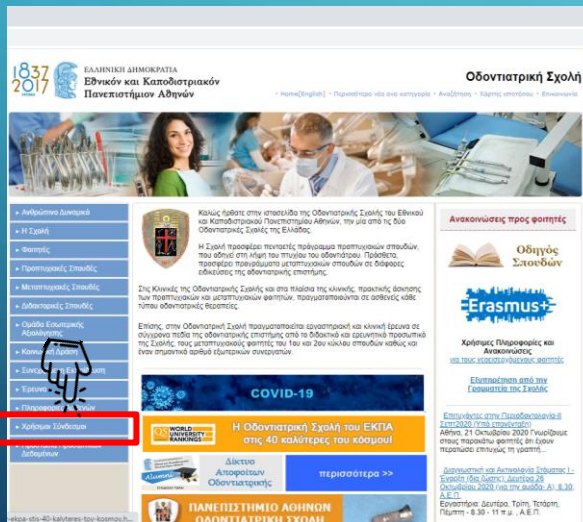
1837 2017 ΕΛΛΗΝΙΚΗ ΔΗΜΟΚΡΑΤΙΑ
Εθνικόν και Καποδιστριακόν Πανεπιστήμιον Αθηνών

Οδοντιατρική Σχολή

• Home(English) • Περισσότερα νέα ανά κατηγορία • Αναζήτηση • Χάρτης ιστοτόπου • Επικοινωνία

• Ανθρώπινο Δυναμικό
• Η Σχολή
• Φοιτητές
• Προπτυχιακές Σπουδές
• Μεταπτυχιακές Σπουδές
• Διδακτορικές Σπουδές
• Ομάδα Εσωτερικής Αξιολόγησης
• Κ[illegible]
• Σ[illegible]
• Ερευν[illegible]
• Πληροφορ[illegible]
• Χρήσιμοι Σύνδεσμοι
• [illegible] Δεδομένων

Καλώς ήρθατε στην ιστοσελίδα της Οδοντιατρικής Σχολής του Εθνικού και Καποδιστριακού Πανεπιστημίου Αθηνών, την μία από τις δύο Οδοντιατρικές Σχολές της Ελλάδος.

Η Σχολή προσφέρει πενταετές πρόγραμμα προπτυχιακών σπουδών, που οδηγεί στη λήψη του πτυχίου του οδοντιάτρου. Πρόσθετα, προσφέρει προγράμματα μεταπτυχιακών σπουδών σε διάφορες ειδικεύσεις της οδοντιατρικής επιστήμης.

Στις Κλινικές της Οδοντιατρικής Σχολής και στα πλαίσια της κλινικής πρακτικής άσκησης των προπτυχιακών και μεταπτυχιακών φοιτητών, πραγματοποιούνται σε ασθενείς κάθε τύπου οδοντιατρικές θεραπείες.

Επίσης, στην Οδοντιατρική Σχολή πραγματοποιείται εργαστηριακή και κλινική έρευνα σε σύγχρονα πεδία της οδοντιατρικής επιστήμης από το διδακτικό και ερευνητικό προσωπικό της Σχολής, τους μεταπτυχιακούς φοιτητές του του και 3ου κύκλου σπουδών καθώς και έναν σημαντικό αριθμό εξωτερικών συνεργατών.

COVID-19

QS WORLD UNIVERSITY RANKINGS
Η Οδοντιατρική Σχολή του ΕΚΠΑ στις 40 καλύτερες του κόσμου!

Alumni Δίκτυο Αποφοίτων Οδοντιατρικής

περισσότερα >>

ΠΑΝΕΠΙΣΤΗΜΙΟ ΑΘΗΝΩΝ ΟΔΟΝΤΙΑΤΡΙΚΗ ΣΧΟΛΗ

Ανακοινώσεις προς φοιτητές

Οδηγός Σπουδών

Erasmus+

Χρήσιμες Πληροφορίες και Ανακοινώσεις για τους εισερχόμενους φοιτητές

Εξυπηρέτηση από τη Γραμματεία της Σχολής

Επιτυχόντες στην Περιοδοντολογία-II Εξάμηνο 2020 (Υπό επεξεργασία)
Αθήνα, 21 Οκτωβρίου 2020 Γνωρίζουμε στους παρακάτω φοιτητές ότι έχουν περατώσει επιτυχώς τη γραπτή...

Διαγνωστική και Ακτινολογία Στόματος I - Έναρξη (Ιδιαίτερης) Δευτέρα 26 Οκτωβρίου 2020 (για την ομάδα: A), 8.30 Α.Ε.Π.
Εργαστήριο: Δευτέρα, Τρίτη, Τετάρτη, Πέμπτη - 8.30 - 11 π.μ. , Α.Ε.Π.

ekpa-sbs-40-kalyteres-tou-kosmou.h...